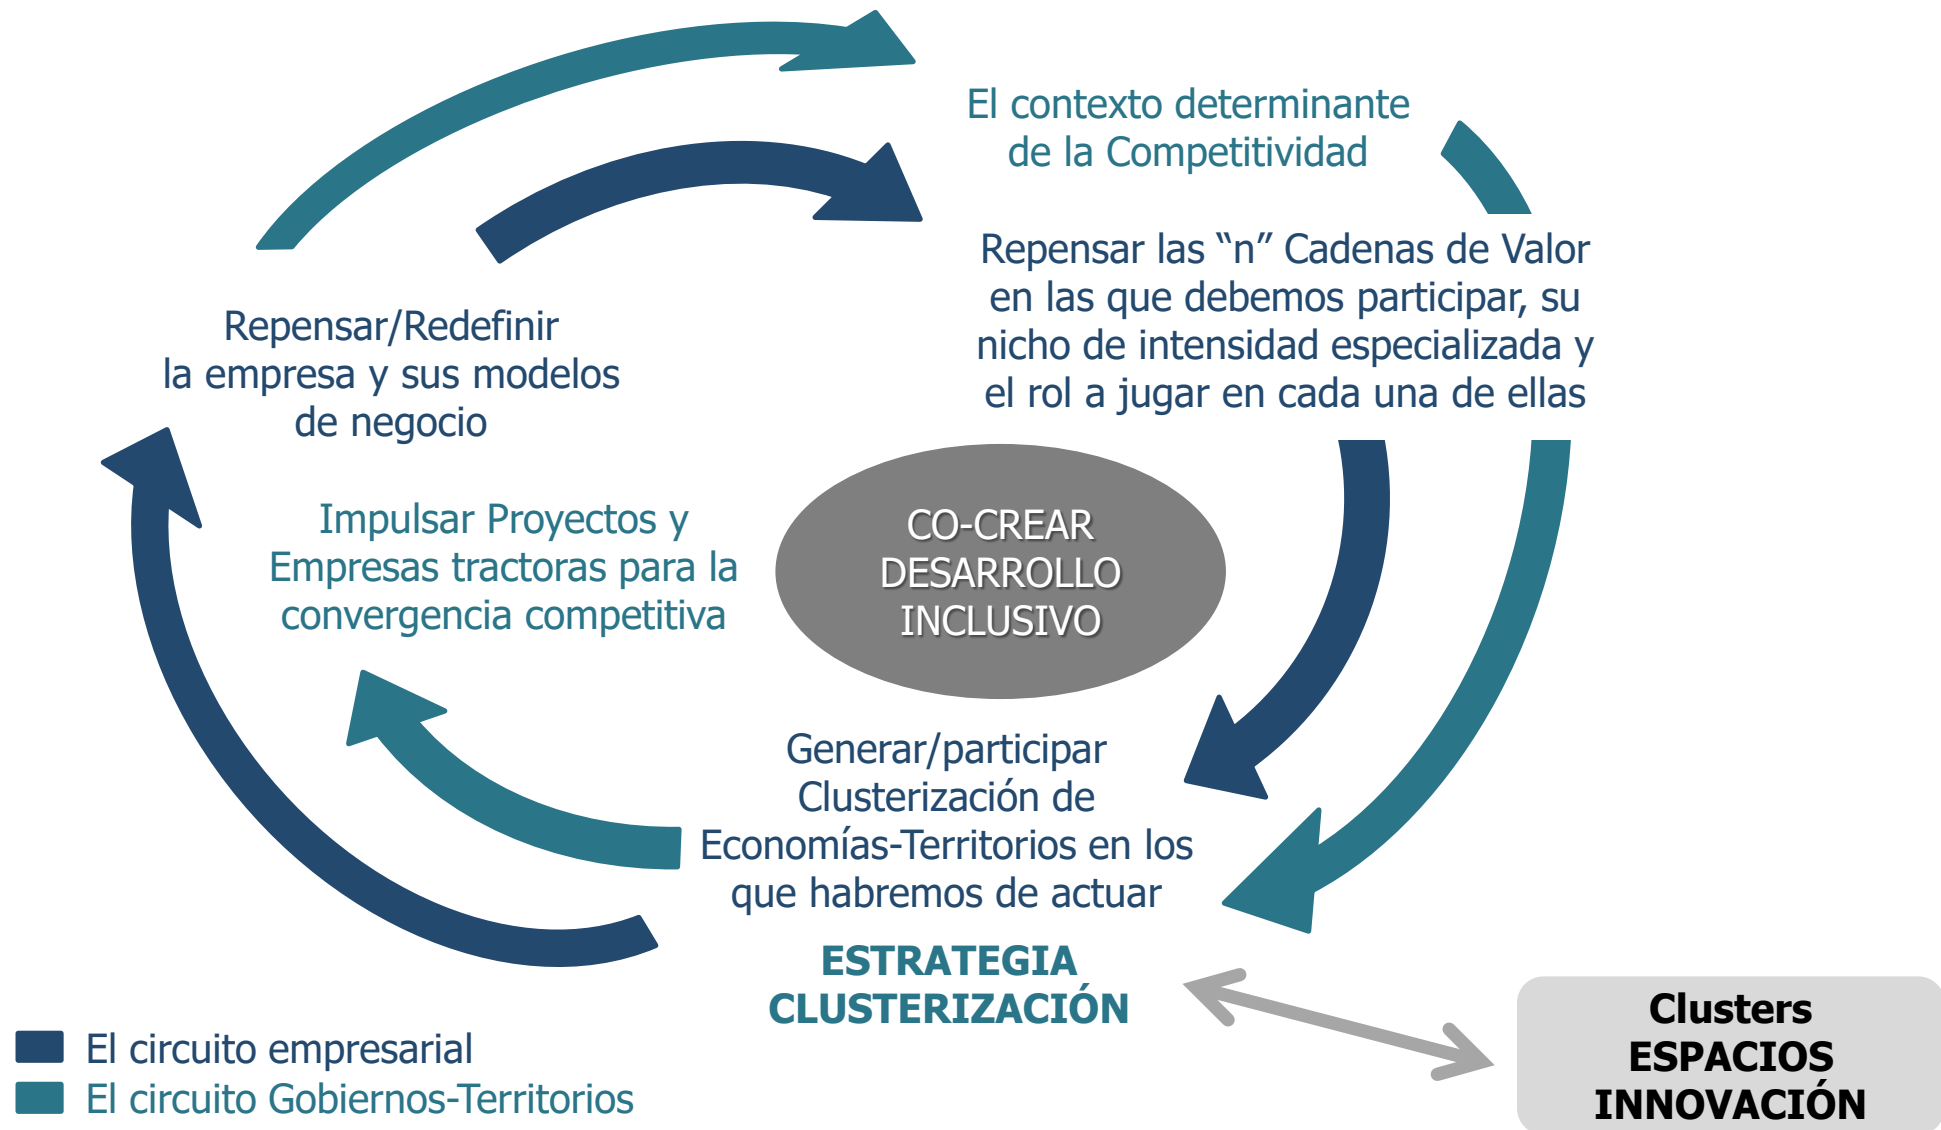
El contexto determinante de la Competitividad

Repensar las “n” Cadenas de Valor en las que debemos participar, su nicho de intensidad especializada y el rol a jugar en cada una de ellas

Repensar/Redefinir la empresa y sus modelos de negocio

Impulsar Proyectos y Empresas tractoras para la convergencia competitiva

CO-CREAR DESARROLLO INCLUSIVO

Generar/participar Clusterización de Economías-Territorios en los que habremos de actuar

ESTRATEGIA CLUSTERIZACIÓN

Clusters ESPACIOS INNOVACIÓN

El circuito empresarial
El circuito Gobiernos-Territorios